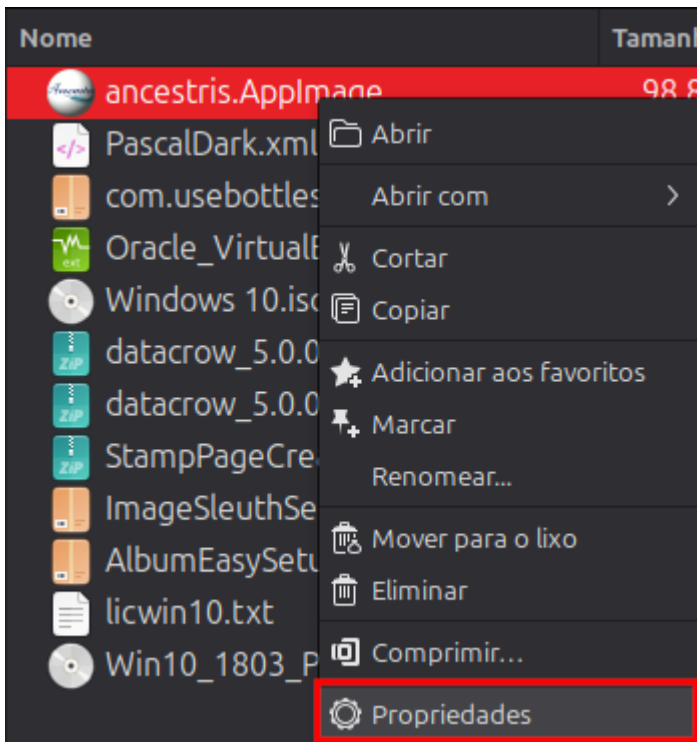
Nome | Tamanh

ancestris.AppImage 98,8

PascalDark.xml

com.usebottles

Oracle_VirtualE

Windows 10.isc

datacrow_5.0.0

datacrow_5.0.0

StampPageCre

ImageSleuthSe

AlbumEasySetu

licwin10.txt

Win10_1803_P

Abrir

Abrir com

Cortar

Copiar

Adicionar aos favoritos

Marcar

Renomear...

Mover para o lixo

Eliminar

Comprimir...

Propriedades